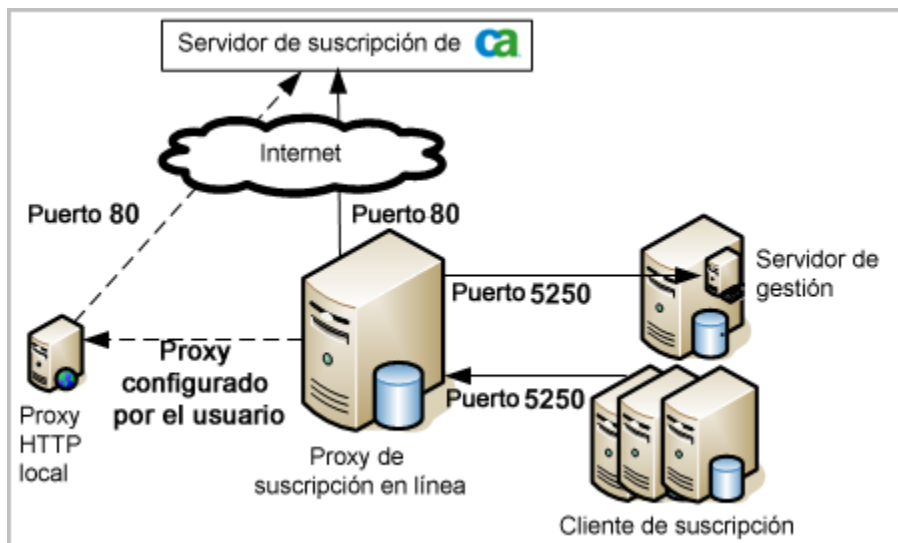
Servidor de suscripción de ca

Internet

Puerto 80

Puerto 80

Servidor de gestión

Puerto 5250

Proxy configurado por el usuario

Puerto 5250

Proxy HTTP local

Proxy de suscripción en línea

Cliente de suscripción